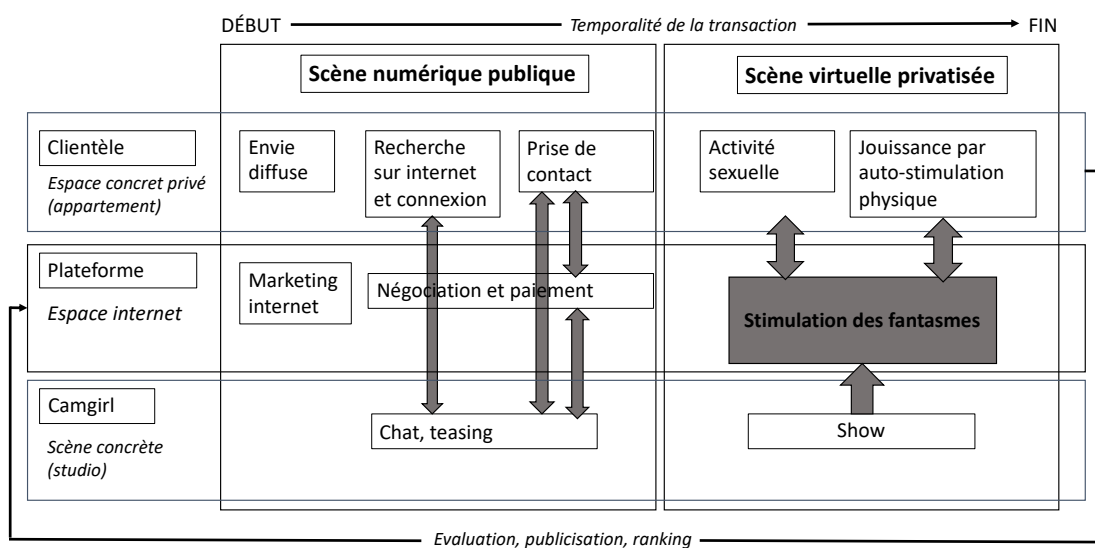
DÉBUT Temporalité de la transaction FIN

Scène numérique publique

Scène virtuelle privatisée

Clientèle
Espace concret privé (appartement)

Envie diffuse

Recherche sur internet et connexion

Prise de contact

Activité sexuelle

Jouissance par auto-stimulation physique

Plateforme
Espace internet

Marketing internet

Négociation et paiement

Stimulation des fantasmes

Camgirl
Scène concrète (studio)

Chat, teasing

Show

Evaluation, publicisation, ranking